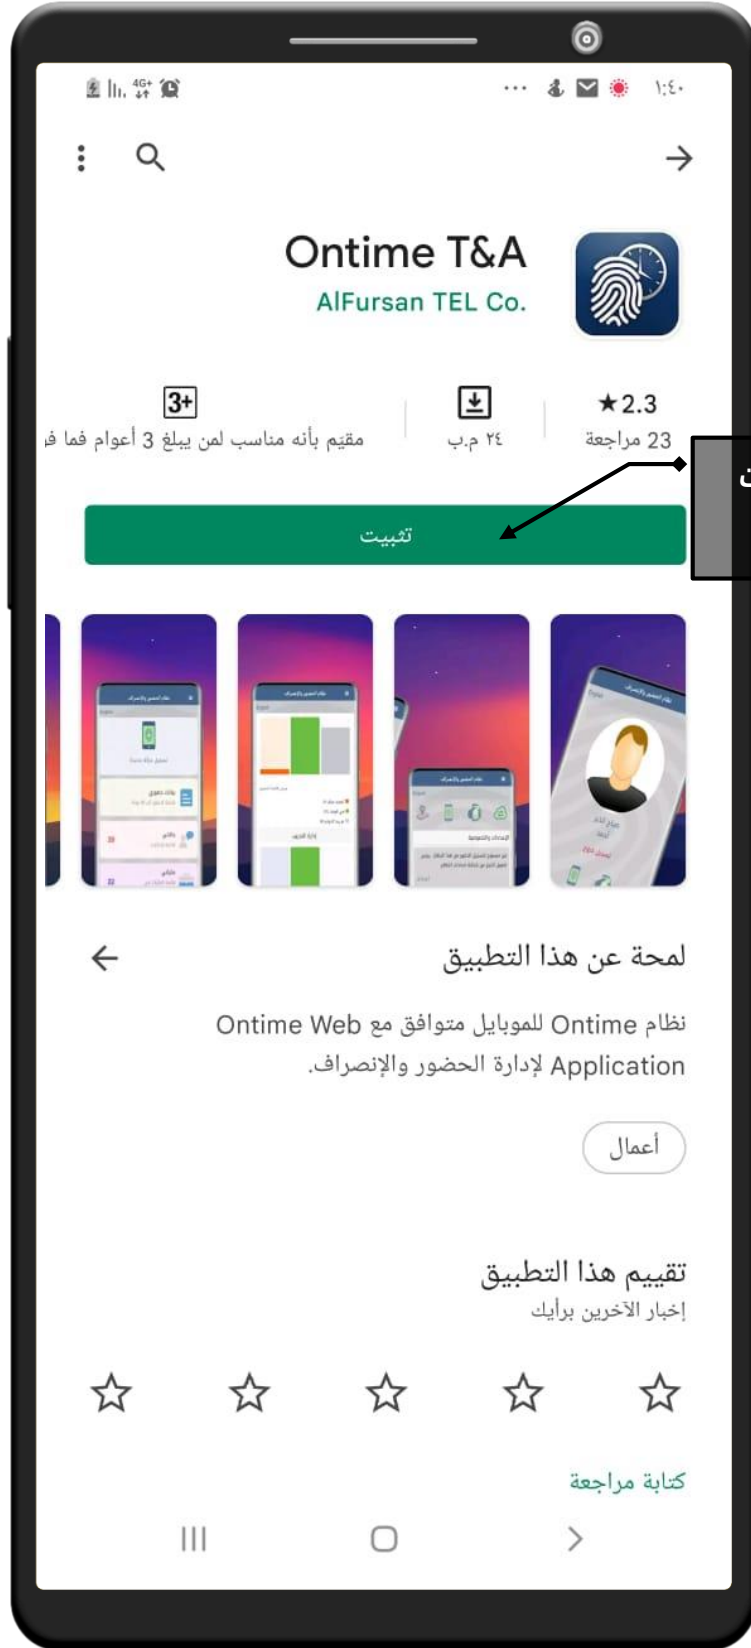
4G+ ١:٤٠

Ontime T&A
AlFursan TEL Co.

★2.3
23 مراجعة

٢٤ م.ب

3+
مقيم بأنه مناسب لمن يبلغ 3 أعوام فما فو

ت

تثبيت

لمحة عن هذا التطبيق

نظام Ontime للموبايل متوافق مع Ontime Web Application لإدارة الحضور والإنصراف.

أعمال

تقييم هذا التطبيق
إخبار الآخرين برأيك

كتابة مراجعة